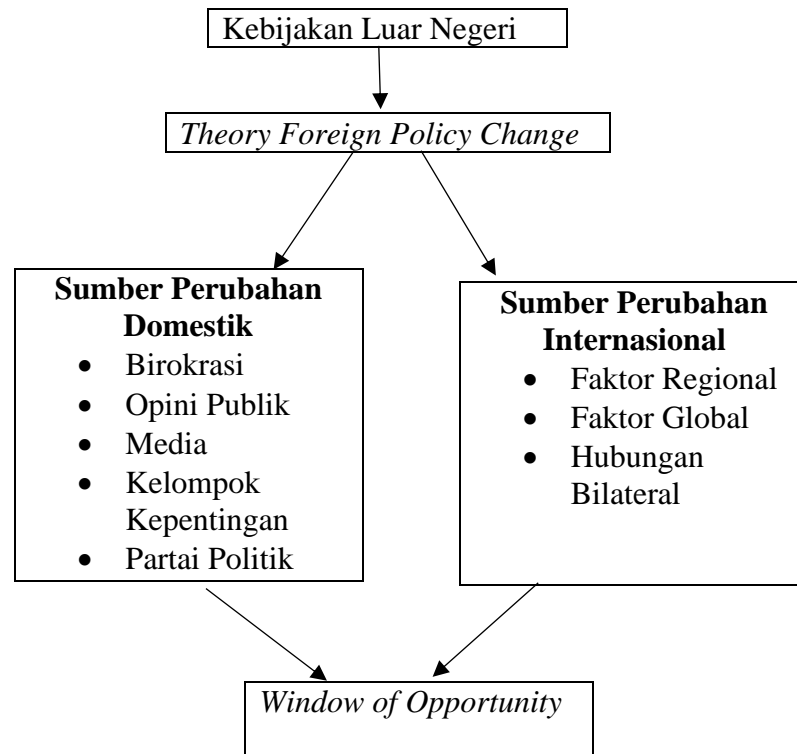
Kebijakan Luar Negeri

*Theory Foreign Policy Change*

**Sumber Perubahan Domestik**
- Birokrasi
- Opini Publik
- Media
- Kelompok Kepentingan
- Partai Politik

**Sumber Perubahan Internasional**
- Faktor Regional
- Faktor Global
- Hubungan Bilateral

*Window of Opportunity*